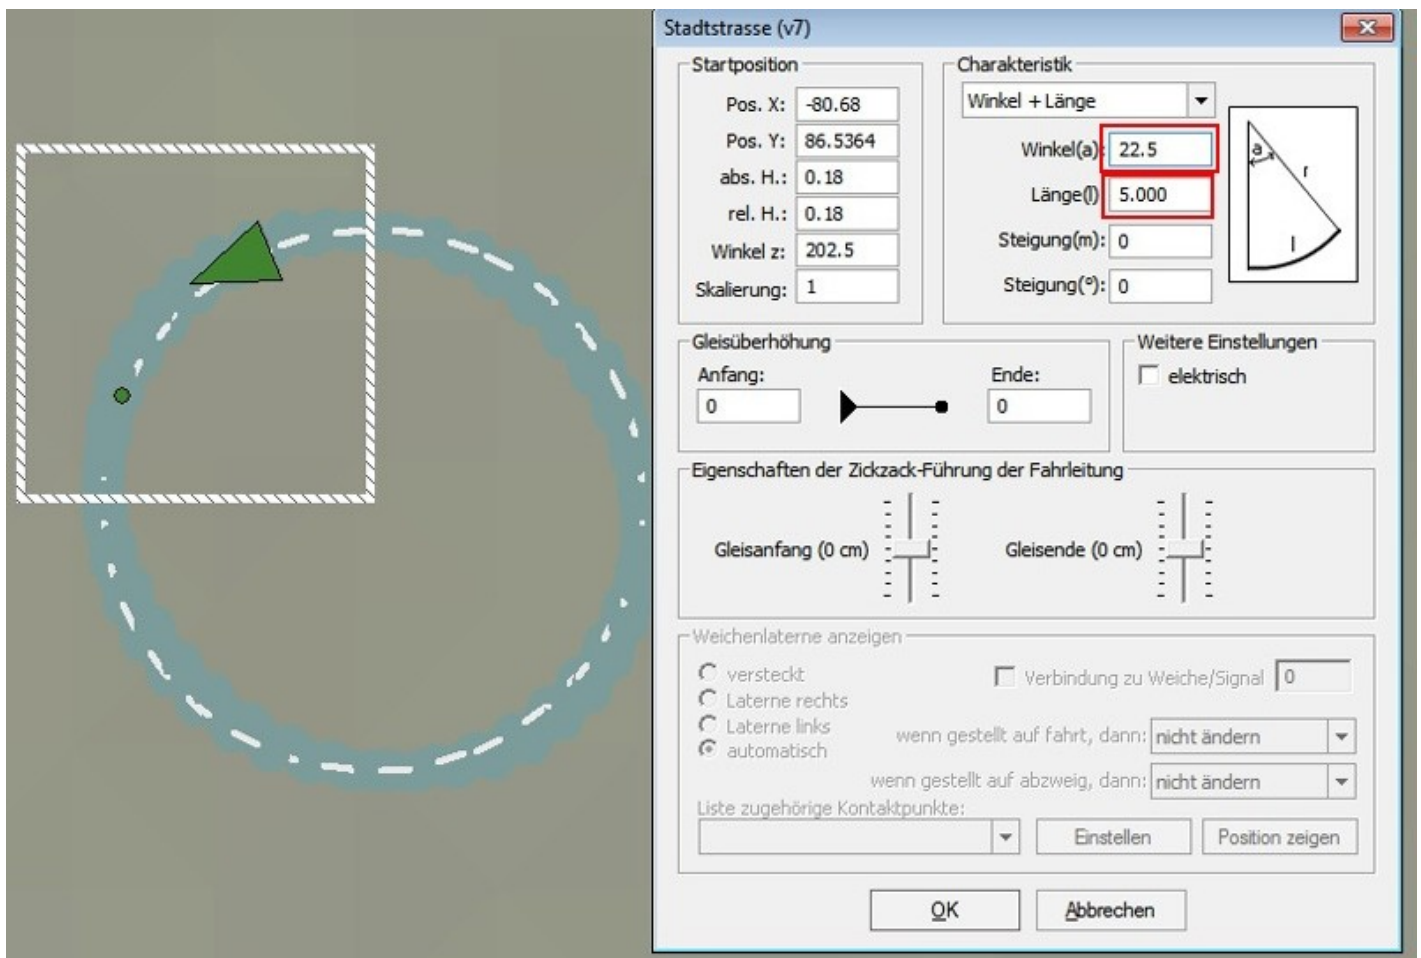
Stadtstrasse (v7)

Startposition
Pos. X: -80.68
Pos. Y: 86.5364
abs. H.: 0.18
rel. H.: 0.18
Winkel z: 202.5
Skalierung: 1

Charakteristik
Winkel + Länge
Winkel(a): 22.5
Länge(l): 5.000
Steigung(m): 0
Steigung(°): 0
a
r
l

Gleisüberhöhung
Anfang: 0
Ende: 0

Weitere Einstellungen
elektrisch

Eigenschaften der Zickzack-Führung der Fahrleitung
Gleisanfang (0 cm)
Gleisende (0 cm)

Weichenlaterne anzeigen
versteckt
Laterne rechts
Laterne links
automatisch
Verbindung zu Weiche/Signal 0
wenn gestellt auf fahrt, dann: nicht ändern
wenn gestellt auf abzweig, dann: nicht ändern
Liste zugehörige Kontaktpunkte:
Einstellen
Position zeigen

OK
Abbrechen